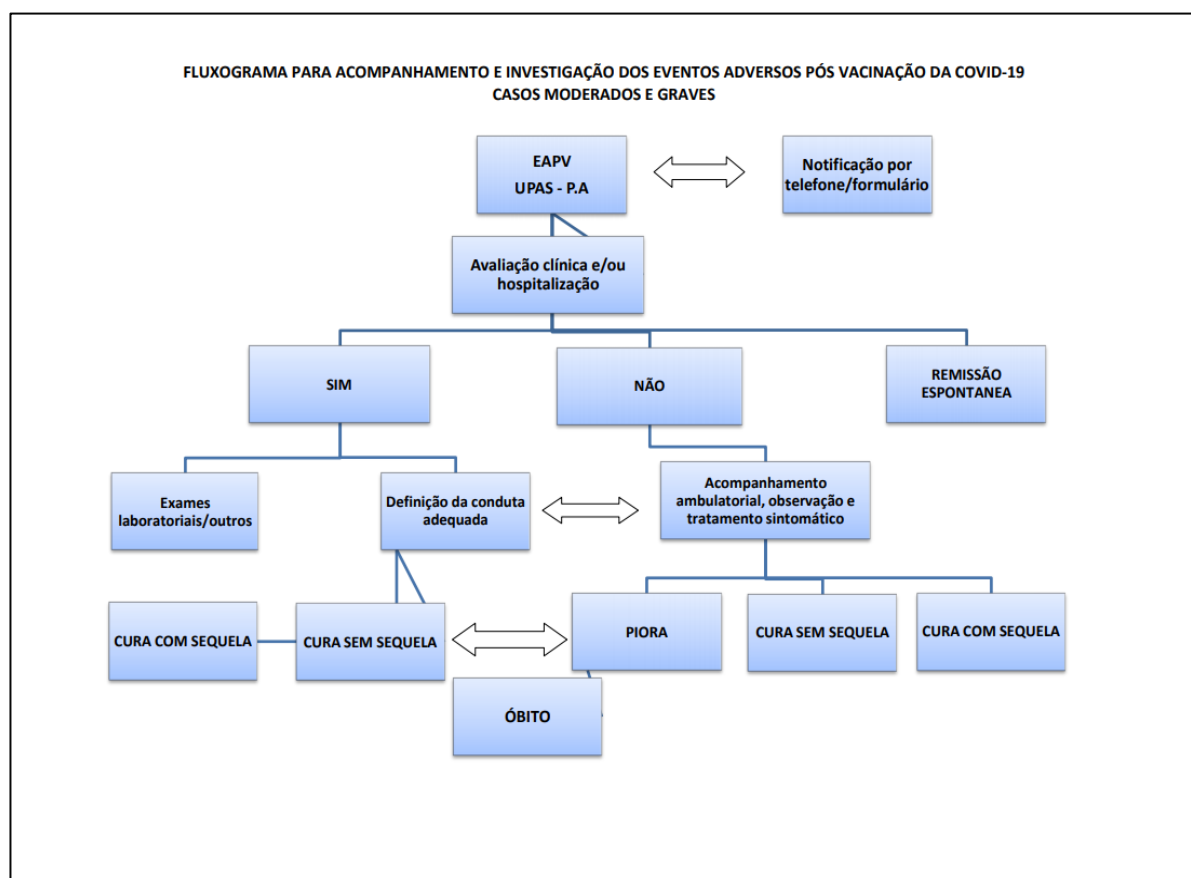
FLUXOGRAMA PARA ACOMPANHAMENTO E INVESTIGAÇÃO DOS EVENTOS ADVERSOS PÓS VACINAÇÃO DA COVID-19
CASOS MODERADOS E GRAVES

EAPV
UPAS - P.A

Notificação por telefone/formulário

Avaliação clínica e/ou hospitalização

SIM

NÃO

REMISSÃO ESPONTANEA

Exames laboratoriais/outros

Definição da conduta adequada

Acompanhamento ambulatorial, observação e tratamento sintomático

CURA COM SEQUELA

CURA SEM SEQUELA

PIORA

CURA SEM SEQUELA

CURA COM SEQUELA

ÓBITO